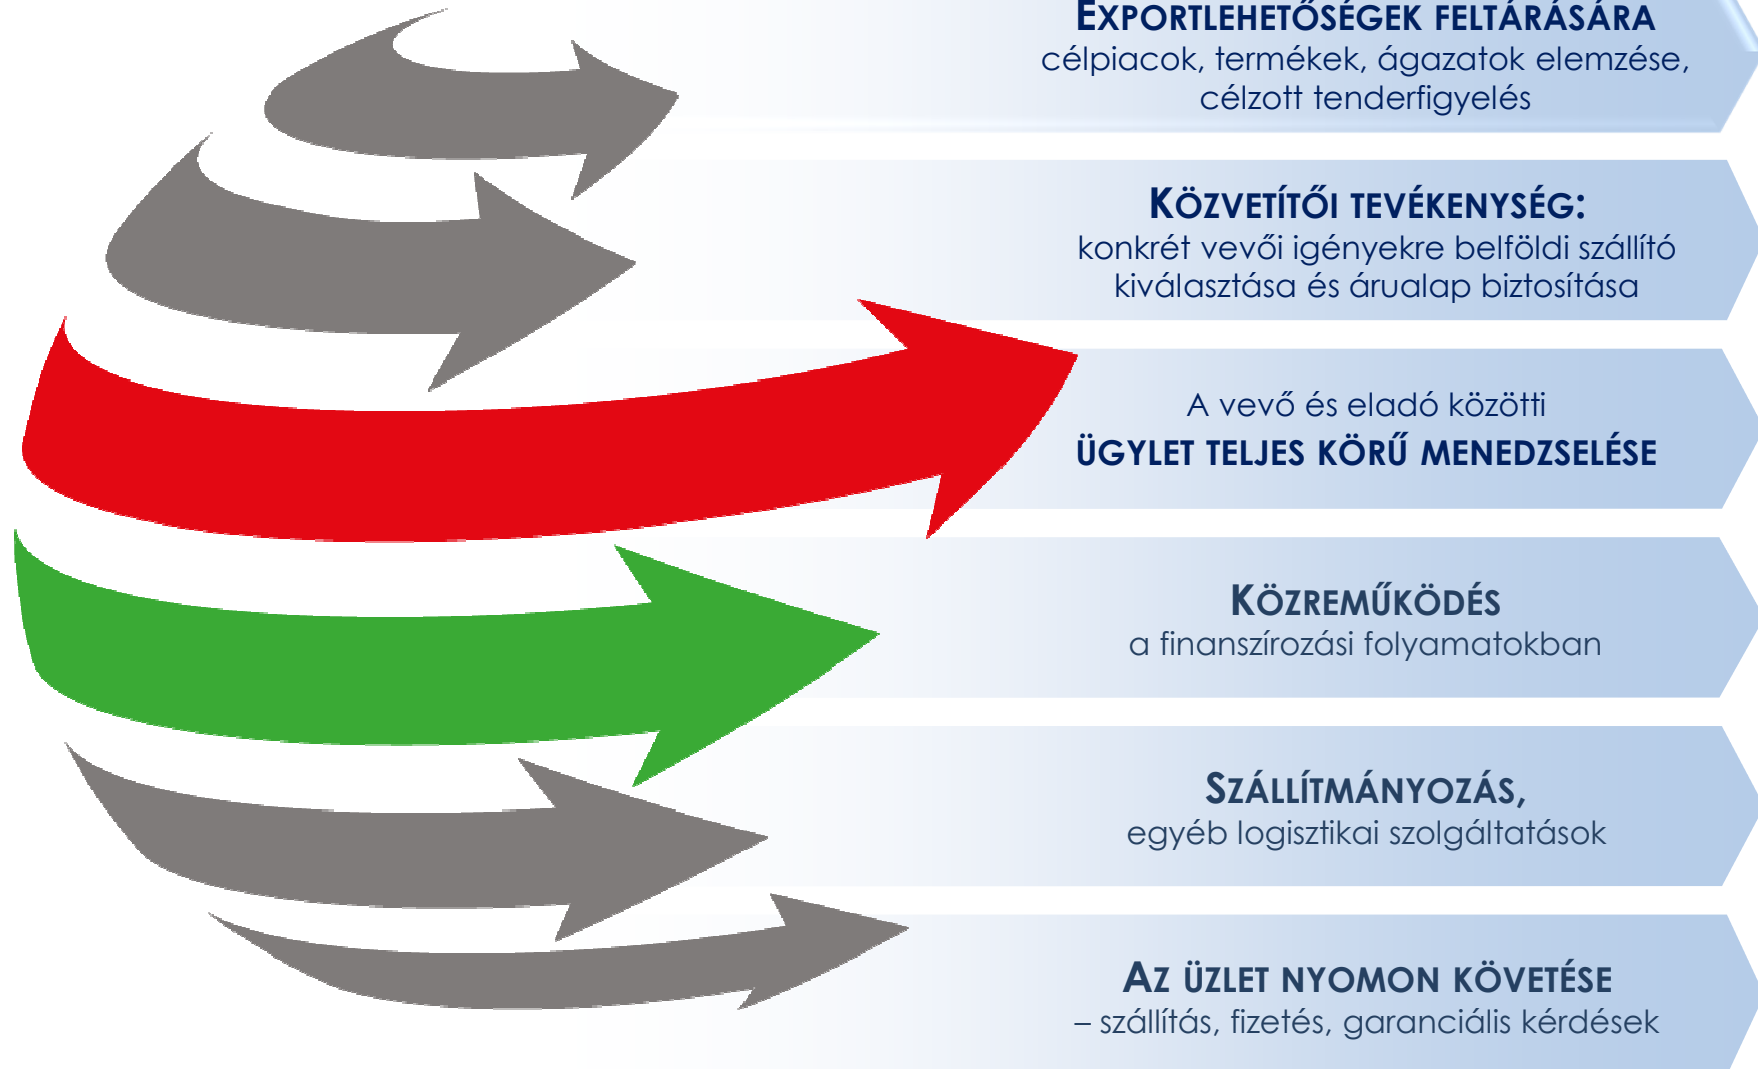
EXPORTLEHETŐSÉGEK FELTÁRÁSÁRA
célpiacok, termékek, ágazatok elemzése, célzott tenderfigyelés

KÖZVETÍTŐI TEVÉKENYSÉG:
konkrét vevői igényekre belföldi szállító kiválasztása és árualap biztosítása

A vevő és eladó közötti
ÜGYLET TELJES KÖRŰ MENEDZSELÉSE

KÖZREMŰKÖDÉS
a finanszírozási folyamatokban

SZÁLLÍTMÁNYOZÁS,
egyéb logisztikai szolgáltatások

AZ ÜZLET NYOMON KÖVETÉSE
– szállítás, fizetés, garanciális kérdések